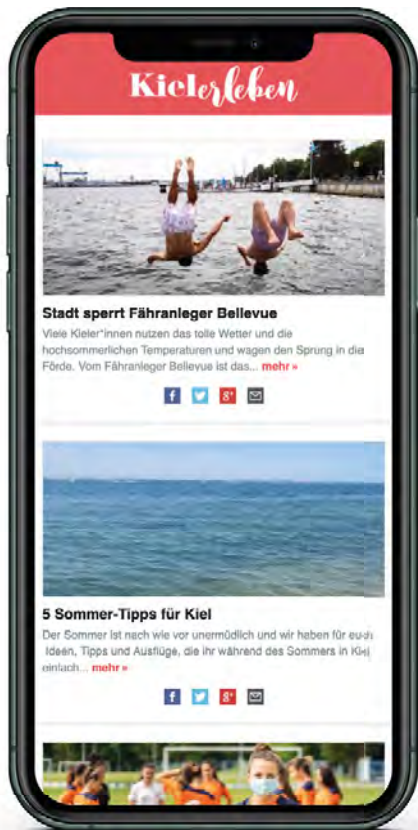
Kielerleben

Stadt sperrt Fähranleger Bellevue

Viele Kieler*innen nutzen das tolle Wetter und die hochsommerlichen Temperaturen und wagen den Sprung in die Förde. Vom Fähranleger Bellevue ist das... mehr »

f g+

5 Sommer-Tipps für Kiel

Der Sommer ist nach wie vor unermüdlich und wir haben für euch Ideen, Tipps und Ausflüge, die ihr während des Sommers in Kiel einfach... mehr »

f g+